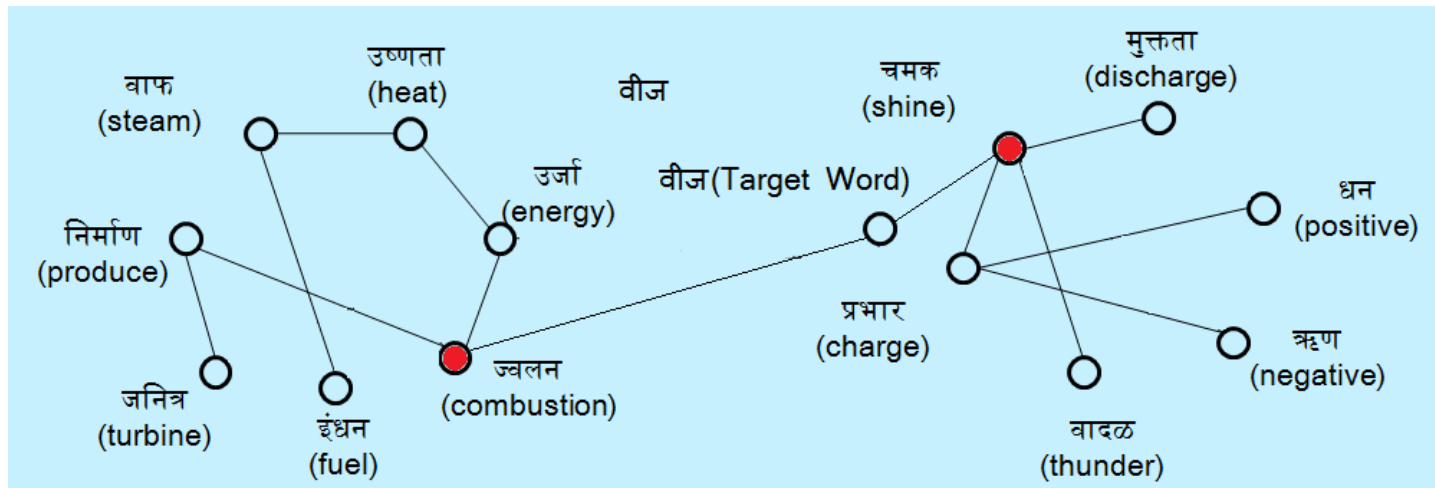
वाफ (steam)

उष्णता (heat)

वीज

चमक (shine)

मुक्तता (discharge)

उर्जा (energy)

वीज(Target Word)

धन (positive)

निर्माण (produce)

प्रभार (charge)

ऋण (negative)

जनित्र (turbine)

इंधन (fuel)

ज्वलन (combustion)

वादळ (thunder)